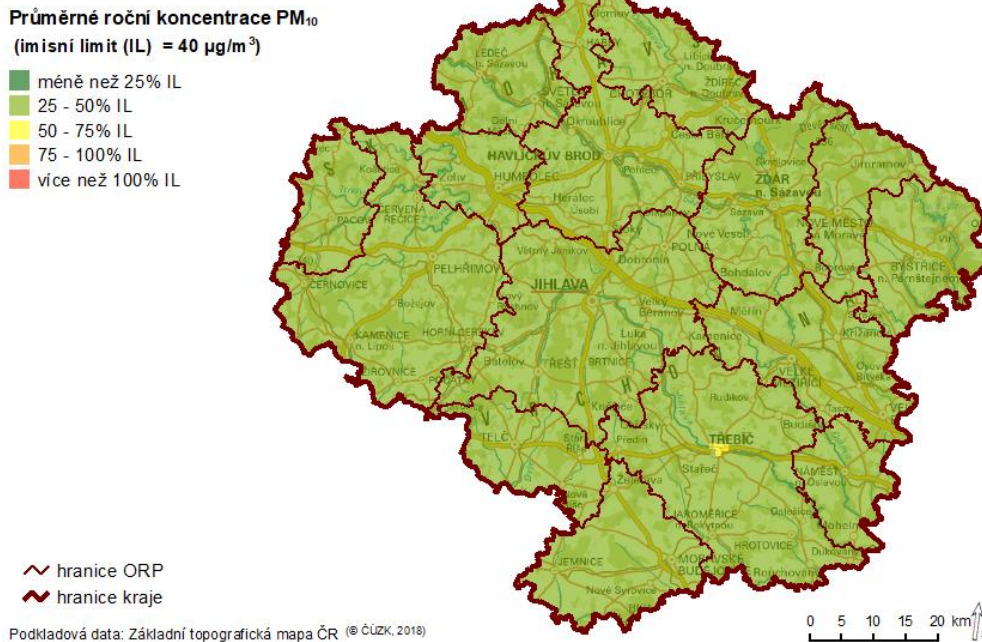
Průměrné roční koncentrace $PM_{10}$
(imisní limit (IL) = 40 $\mu g/m^3$)

méně než 25% IL
25 - 50% IL
50 - 75% IL
75 - 100% IL
více než 100% IL

LEDEČ n. Sázavou
SVĚTLÁ n. Sázavou
CHOTĚBOŘ
ŽĎÍREC n. Doubravou
HAVLÍČKŮV BROD
HUMPOLEC
PŘIBYSLAV
ŽĎÁR n. Sázavou
NOVÉ MĚSTO na Moravě
PACOV
ČERVENÁ ŘEČICE
PELHŘIMOV
POLNÁ
BYSTŘICE n. Pernštejnem
ČERNOVICE
JIHLAVA
KAMENICE n. Lipou
HORNÍ CEREKEV
POČÁTKY
TELČ
TŘEBÍČ
NÁMĚŠŤ n. Oslavou
JAROMĚŘICE n. Rokytnou
HROTOVICE
JEMNICE
MORAVSKÉ BUDĚJOVICE
VELKÉ MEZIŘÍČÍ
Křižanov
Luka n. Jihlavou
Brtnice
Třešť
Batelov
Předín
Stařeč
Budišov
Rudíkov
Dukovany
Rouchovany
Nové Syrovice
Velký Beranov
Měřín
Bohdalov
Nové Veselí
Sázava
Herálec
Úsobí
Kamenice
Dobronín
Větrný Jeníkov
Ždírec
Krucemburk
Okrouhlice
Dolní
Golčův Jeníkov
Božejov
Žirovnice
Svratka
Jimramov
Velká Bíteš

hranice ORP
hranice kraje

Podkladová data: Základní topografická mapa ČR (© ČÚZK, 2018)

0 5 10 15 20 km